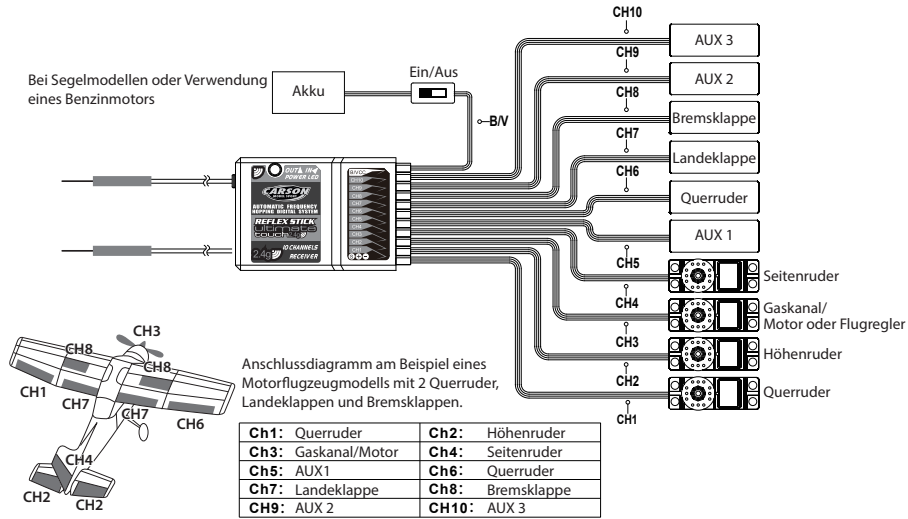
CH10

AUX 3

CH9

Bei Segelmodellen oder Verwendung eines Benzinmotors

Ein/Aus

Akku

AUX 2

B/V

CH8

Bremsklappe

CH7

Landeklappe

CH6

Querruder

AUX 1

CH5

Seitenruder

CH4

Gaskanal/ Motor oder Flugregler

CH3

Höhenruder

CH2

Querruder

CH1

OUT IN POWER LED

CARSON

AUTOMATIC FREQUENCY HOPPING DIGITAL SYSTEM

REFLEX STICK

ultimate touch

2.4G

10 CHANNELS RECEIVER

CH3

CH8

CH8

CH1

CH7

CH7

CH6

CH4

CH2

CH2

Anschlussdiagramm am Beispiel eines Motorflugzeugmodells mit 2 Querruder, Landeklappen und Bremsklappen.

| Ch1: Querruder | Ch2: Höhenruder |
|---|---|
| Ch3: Gaskanal/Motor | Ch4: Seitenruder |
| Ch5: AUX1 | Ch6: Querruder |
| Ch7: Landeklappe | Ch8: Bremsklappe |
| CH9: AUX 2 | CH10: AUX 3 |